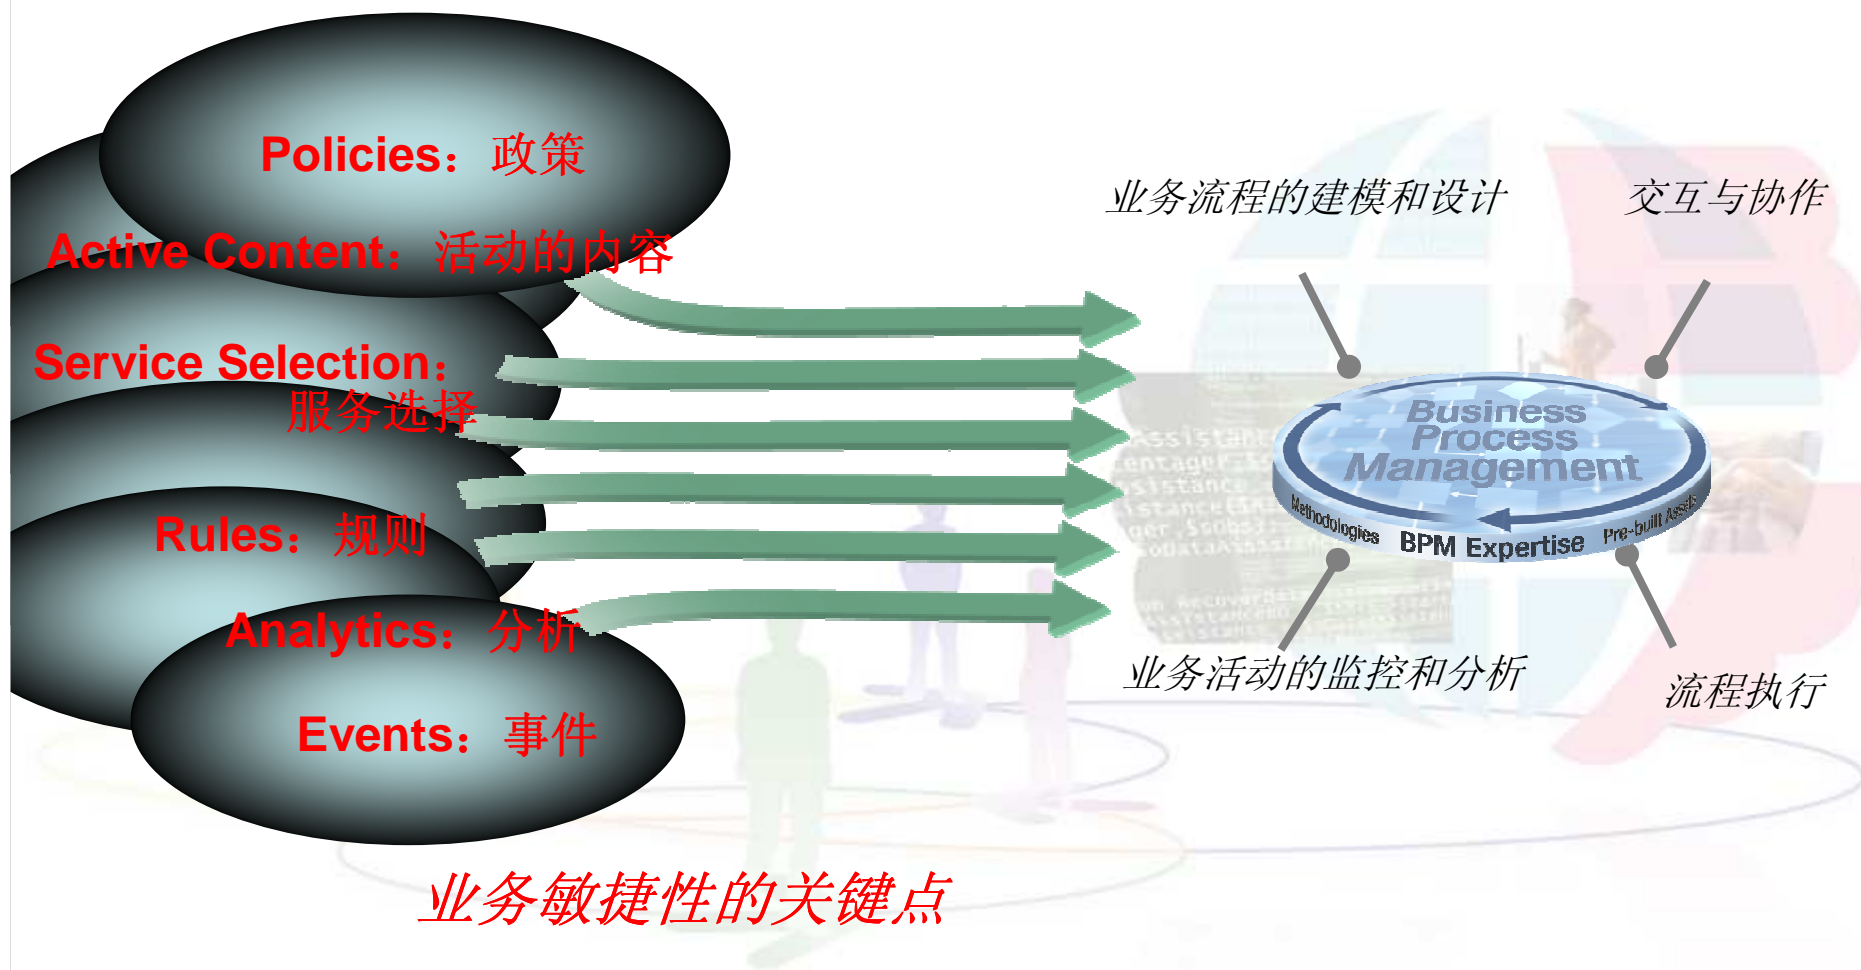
Policies：政策

Active Content：活动的内容

Service Selection：服务选择

Rules：规则

Analytics：分析

Events：事件

业务流程的建模和设计

交互与协作

Business Process Management

Methodologies BPM Expertise Pre-built Assets

业务活动的监控和分析

流程执行

业务敏捷性的关键点